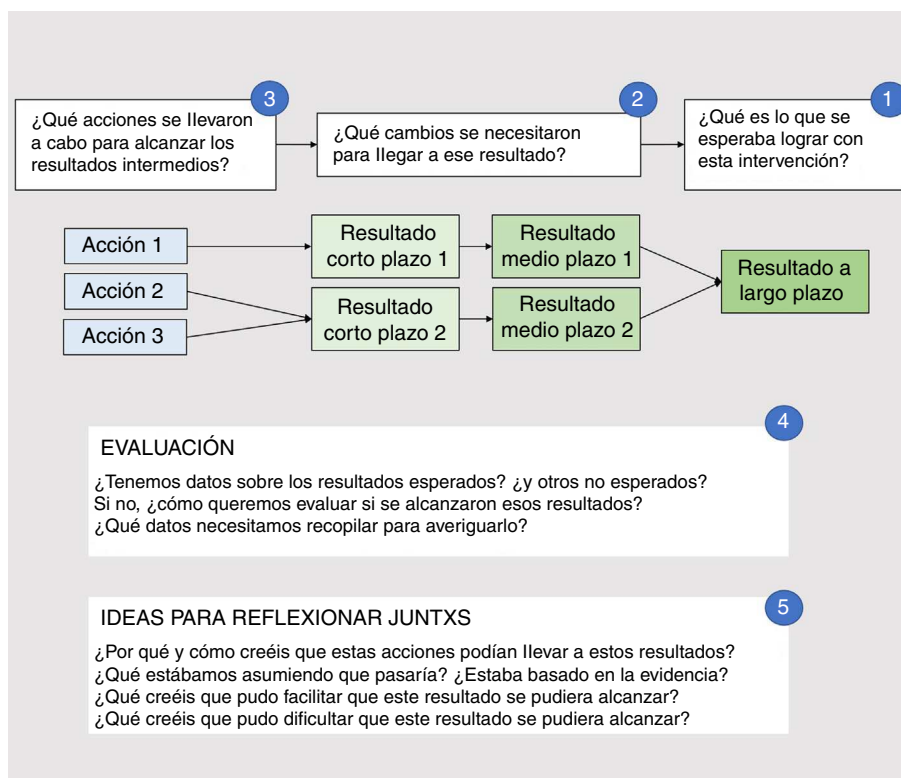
3
¿Qué acciones se llevaron a cabo para alcanzar los resultados intermedios?

2
¿Qué cambios se necesitaron para llegar a ese resultado?

1
¿Qué es lo que se esperaba lograr con esta intervención?

Acción 1

Acción 2

Acción 3

Resultado corto plazo 1

Resultado corto plazo 2

Resultado medio plazo 1

Resultado medio plazo 2

Resultado a largo plazo

4
EVALUACIÓN
¿Tenemos datos sobre los resultados esperados? ¿y otros no esperados?
Si no, ¿cómo queremos evaluar si se alcanzaron esos resultados?
¿Qué datos necesitamos recopilar para averiguarlo?

5
IDEAS PARA REFLEXIONAR JUNTXS
¿Por qué y cómo creéis que estas acciones podían llevar a estos resultados?
¿Qué estábamos asumiendo que pasaría? ¿Estaba basado en la evidencia?
¿Qué creéis que pudo facilitar que este resultado se pudiera alcanzar?
¿Qué creéis que pudo dificultar que este resultado se pudiera alcanzar?